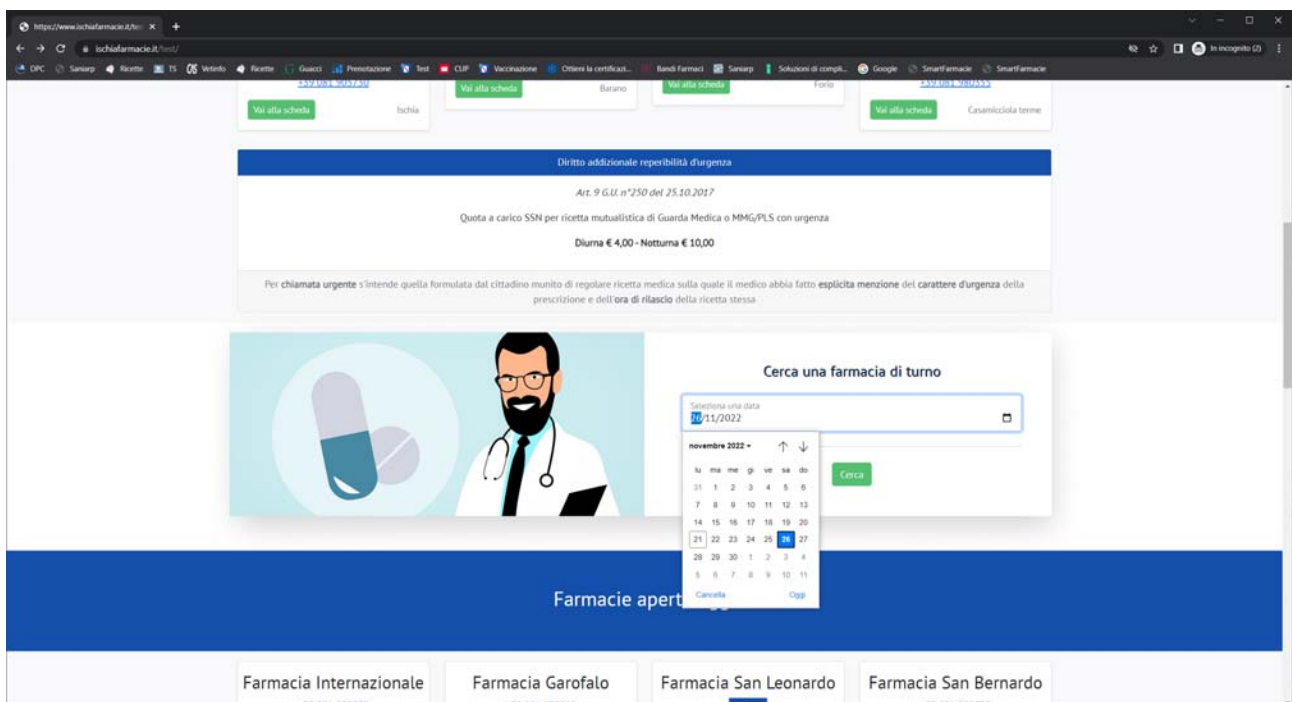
https://www.ischiafarmacie.it/te: ×
ischiafarmacie.it/test/
In incognito (2)

DPC Saniarp Ricette TS Vetinfo Ricette Guacci Prenotazione Test CUP Vaccinazione Ottieni la certificazi... Bandi Farmaci Saniarp Soluzioni di compli... Google SmartFarmacie SmartFarmacie

+39 081 5037730
Vai alla scheda Ischia
Vai alla scheda Barano
Vai alla scheda Forio
+39 081 980333
Vai alla scheda Casamicciola terme

Diritto addizionale reperibilità d'urgenza

Art. 9 G.U. n°250 del 25.10.2017

Quota a carico SSN per ricetta mutualistica di Guardia Medica o MMG/PLS con urgenza

Diurna € 4,00 - Notturna € 10,00

Per chiamata urgente s'intende quella formulata dal cittadino munito di regolare ricetta medica sulla quale il medico abbia fatto esplicita menzione del carattere d'urgenza della prescrizione e dell'ora di rilascio della ricetta stessa

Cerca una farmacia di turno

Seleziona una data
26/11/2022

novembre 2022

| lu | ma | me | gi | ve | sa | do |
|---|---|---|---|---|---|---|
| 31 | 1 | 2 | 3 | 4 | 5 | 6 |
| 7 | 8 | 9 | 10 | 11 | 12 | 13 |
| 14 | 15 | 16 | 17 | 18 | 19 | 20 |
| 21 | 22 | 23 | 24 | 25 | 26 | 27 |
| 28 | 29 | 30 | 1 | 2 | 3 | 4 |
| 5 | 6 | 7 | 8 | 9 | 10 | 11 |

Cancella Oggi

Cerca

Farmacie apert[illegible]

Farmacia Internazionale
Farmacia Garofalo
Farmacia San Leonardo
Farmacia San Bernardo